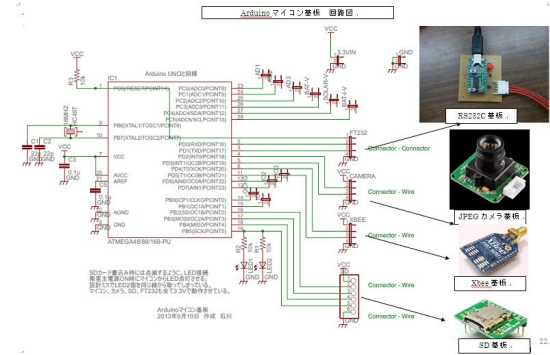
Arduino マイコン基板 回路図

VCC
VCC
3.3VIN
GND
R3
10k
IC1
Arduino UNOと同様
PC6(/RESET/PCINT14)
PC0(ADC0/PCINT8)
PC1(ADC1/PCINT9)
PC2(ADC2/PCINT10)
PC3(ADC3/PCINT11)
PC4(ADC4/SDA/PCINT12)
PC5(ADC5/SCL/PCINT13)
PB6(XTAL1/TOSC1/PCINT6)
PB7(XTAL2/TOSC2/PCINT7)
16MHZ
PD0(RXD/PCINT16)
PD1(TXD/PCINT17)
PD2(INT0/PCINT18)
PD3(INT1/OC2B/PCINT19)
PD4(XCK/T0/PCINT20)
PD5(T1/OC0B/PCINT21)
PD6(AIN0/OC0A/PCINT22)
PD7(AIN1/PCINT23)
VCC
AVCC
AREF
AGND
GND
PB0(ICP1/CLKO/PCINT0)
PB1(OC1A/PCINT1)
PB2(SS/OC1B/PCINT2)
PB3(MOSI/OC2A/PCINT3)
PB4(MISO/PCINT4)
PB5(SCK/PCINT5)
ATMEGA48/88/168-PU
C1
C2
22p
C3
0.1u
GND
FT232
CAMERA
XBEE
VCC
GND
LED1
LED2
R1
R2
10k
Connector - Connector
Connector - Wire
Connector - Wire
Connector - Wire

RS232C 基板
JPEG カメラ基板
Xbee 基板
SD 基板

SDカード書込み時には点滅するように、LED接続
断電圧電源ON時にマイコンからLEDを点灯させる。
設計ミスでLEDの動作を確認したら繋がっていました。
マイコン、カメラ、SD、FT232を全て3.3Vで動作させている。

Arduinoマイコン基板
2013年9月10日 作成 石川

22